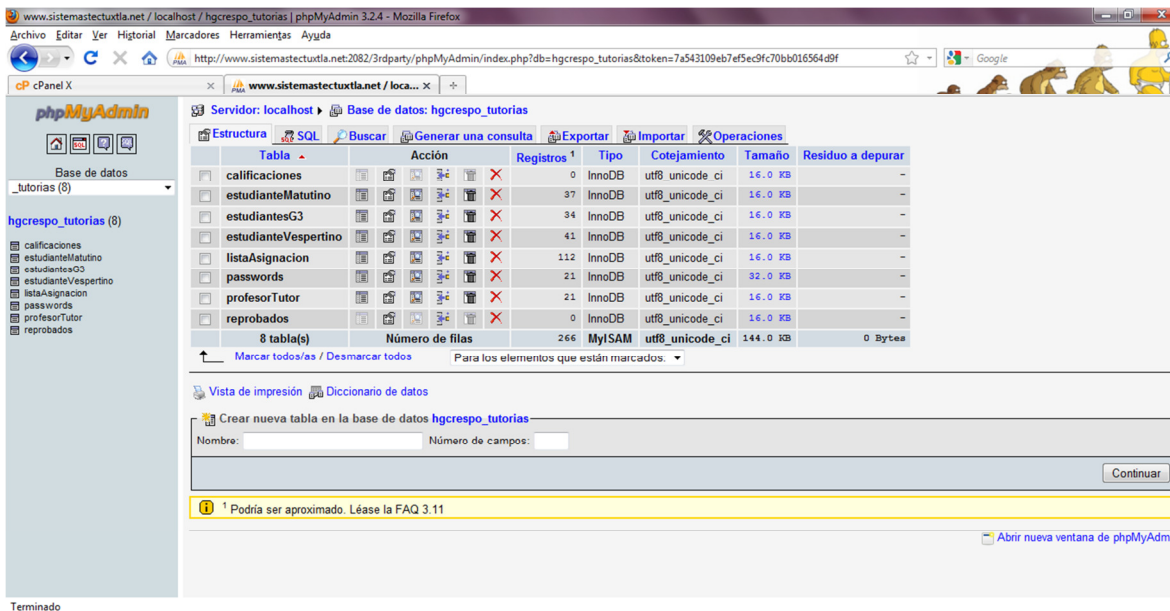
www.sistemastectuxtla.net / localhost / hgcrespo_tutorias | phpMyAdmin 3.2.4 - Mozilla Firefox

Archivo Editar Ver Historial Marcadores Herramientas Ayuda

http://www.sistemastectuxtla.net:2082/3rdparty/phpMyAdmin/index.php?db=hgcrespo_tutorias&token=7a543109eb7ef5ec9fc70bb016564d9f

Google

cPanel X

www.sistemastectuxtla.net / loca...

phpMyAdmin

Base de datos
_tutorias (8)

hgcrespo_tutorias (8)

calificaciones
estudianteMatutino
estudiantesG3
estudianteVespertino
listaAsignacion
passwords
profesorTutor
reprobados

Servidor: localhost ▸ Base de datos: hgcrespo_tutorias

Estructura SQL Buscar Generar una consulta Exportar Importar Operaciones

| | Tabla | Acción | Registros $^1$ | Tipo | Cotejamiento | Tamaño | Residuo a depurar |
|---|---|---|---|---|---|---|---|
| | calificaciones | | 0 | InnoDB | utf8_unicode_ci | 16.0 KB | - |
| | estudianteMatutino | | 37 | InnoDB | utf8_unicode_ci | 16.0 KB | - |
| | estudiantesG3 | | 34 | InnoDB | utf8_unicode_ci | 16.0 KB | - |
| | estudianteVespertino | | 41 | InnoDB | utf8_unicode_ci | 16.0 KB | - |
| | listaAsignacion | | 112 | InnoDB | utf8_unicode_ci | 16.0 KB | - |
| | passwords | | 21 | InnoDB | utf8_unicode_ci | 32.0 KB | - |
| | profesorTutor | | 21 | InnoDB | utf8_unicode_ci | 16.0 KB | - |
| | reprobados | | 0 | InnoDB | utf8_unicode_ci | 16.0 KB | - |
| | 8 tabla(s) | Número de filas | 266 | MyISAM | utf8_unicode_ci | 144.0 KB | 0 Bytes |

Marcar todos/as / Desmarcar todos   Para los elementos que están marcados:

Vista de impresión   Diccionario de datos

Crear nueva tabla en la base de datos hgcrespo_tutorias

Nombre:   Número de campos:

Continuar

$^1$ Podría ser aproximado. Léase la FAQ 3.11

Abrir nueva ventana de phpMyAdm

Terminado